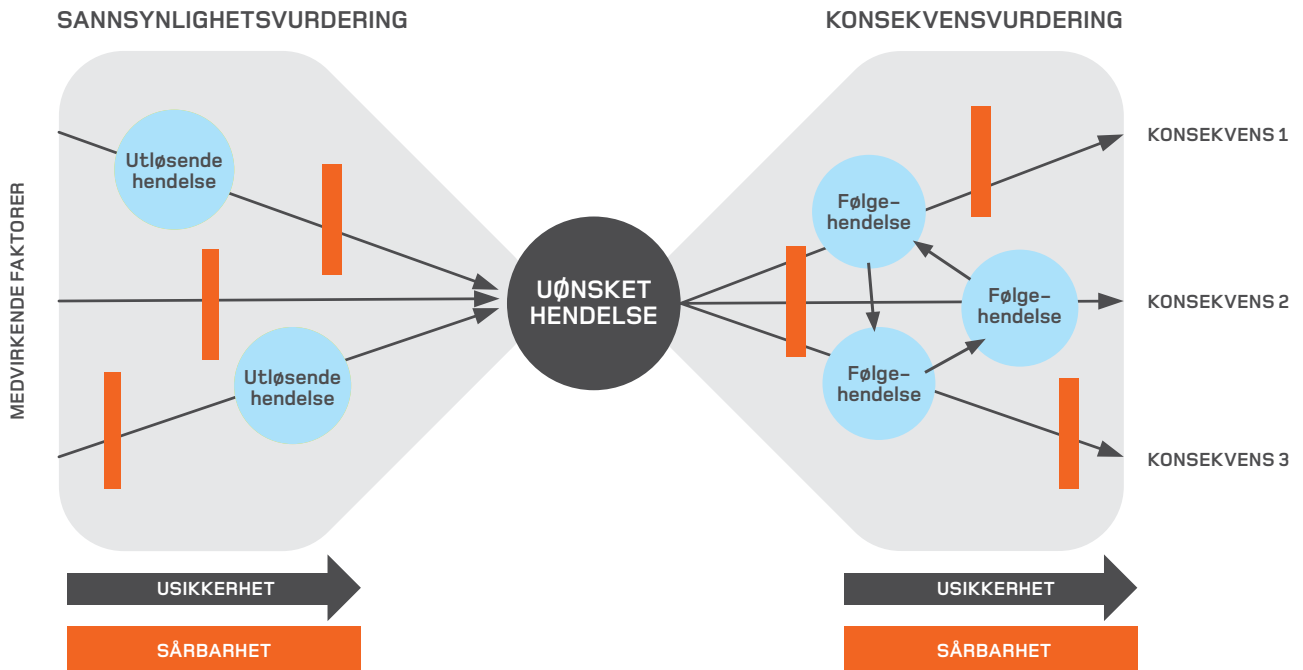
SANNSYNLIGHETSVURDERING

KONSEKVENSVURDERING

MEDVIRKENDE FAKTORER

Utløsende hendelse

Utløsende hendelse

UØNSKET HENDELSE

Følge-hendelse

Følge-hendelse

Følge-hendelse

KONSEKVENS 1

KONSEKVENS 2

KONSEKVENS 3

USIKKERHET

SÅRBARHET

USIKKERHET

SÅRBARHET